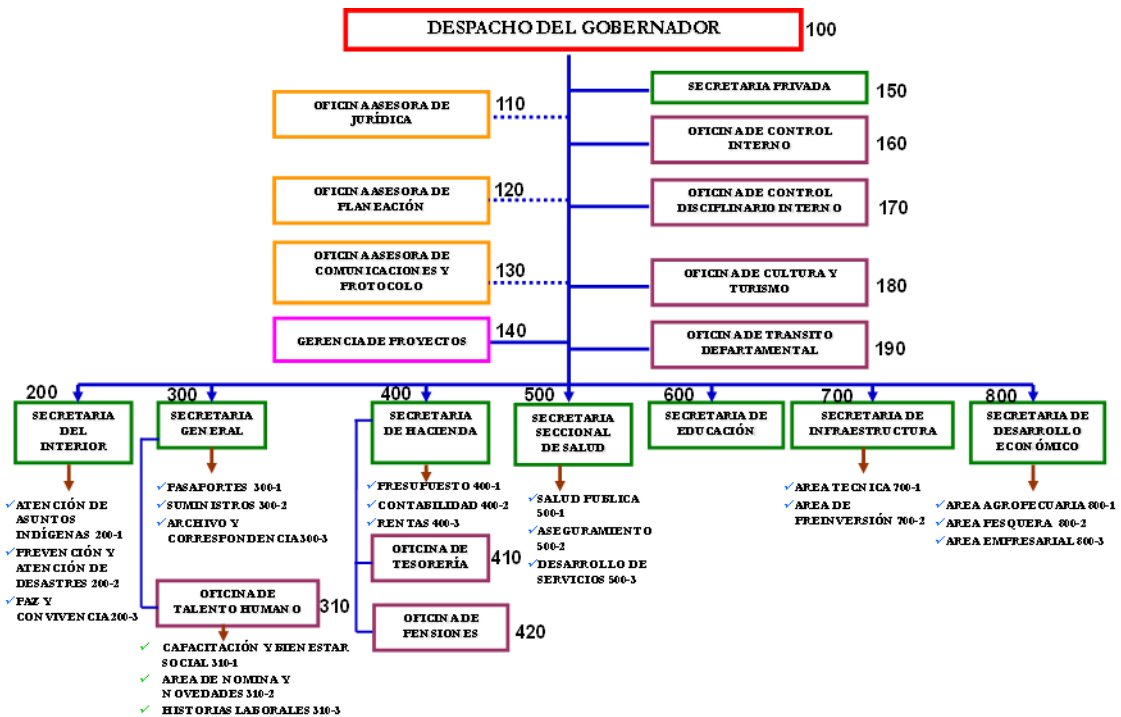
DESPACHO DEL GOBERNADOR 100

OFICINA ASESORA DE JURÍDICA 110

OFICINA ASESORA DE PLANEACIÓN 120

OFICINA ASESORA DE COMUNICACIONES Y PROTOCOLO 130

GERENCIA DE PROYECTOS 140

SECRETARIA PRIVADA 150

OFICINA DE CONTROL INTERNO 160

OFICINA DE CONTROL DISCIPLINARIO INTERNO 170

OFICINA DE CULTURA Y TURISMO 180

OFICINA DE TRANSITO DEPARTAMENTAL 190

200 SECRETARIA DEL INTERIOR
ATENCIÓN DE ASUNTOS INDÍGENAS 200-1
PREVENCIÓN Y ATENCIÓN DE DESASTRES 200-2
PAZ Y CONVIVENCIA 200-3

300 SECRETARIA GENERAL
PASAPORTES 300-1
SUMINISTROS 300-2
ARCHIVO Y CORRESPONDENCIA 300-3

OFICINA DE TALENTO HUMANO 310
CAPACITACIÓN Y BIENESTAR SOCIAL 310-1
AREA DE NOMINA Y NOVEDADES 310-2
HISTORIAS LABORALES 310-3

400 SECRETARIA DE HACIENDA
PRESUPUESTO 400-1
CONTABILIDAD 400-2
RENTAS 400-3

OFICINA DE TESORERÍA 410

OFICINA DE PENSIONES 420

500 SECRETARIA SECCIONAL DE SALUD
SALUD PUBLICA 500-1
ASEGURAMIENTO 500-2
DESARROLLO DE SERVICIOS 500-3

600 SECRETARIA DE EDUCACIÓN

700 SECRETARIA DE INFRAESTRUCTURA
AREA TECNICA 700-1
AREA DE PREINVERSIÓN 700-2

800 SECRETARIA DE DESARROLLO ECONÓMICO
AREA AGROPECUARIA 800-1
AREA PESQUERA 800-2
AREA EMPRESARIAL 800-3